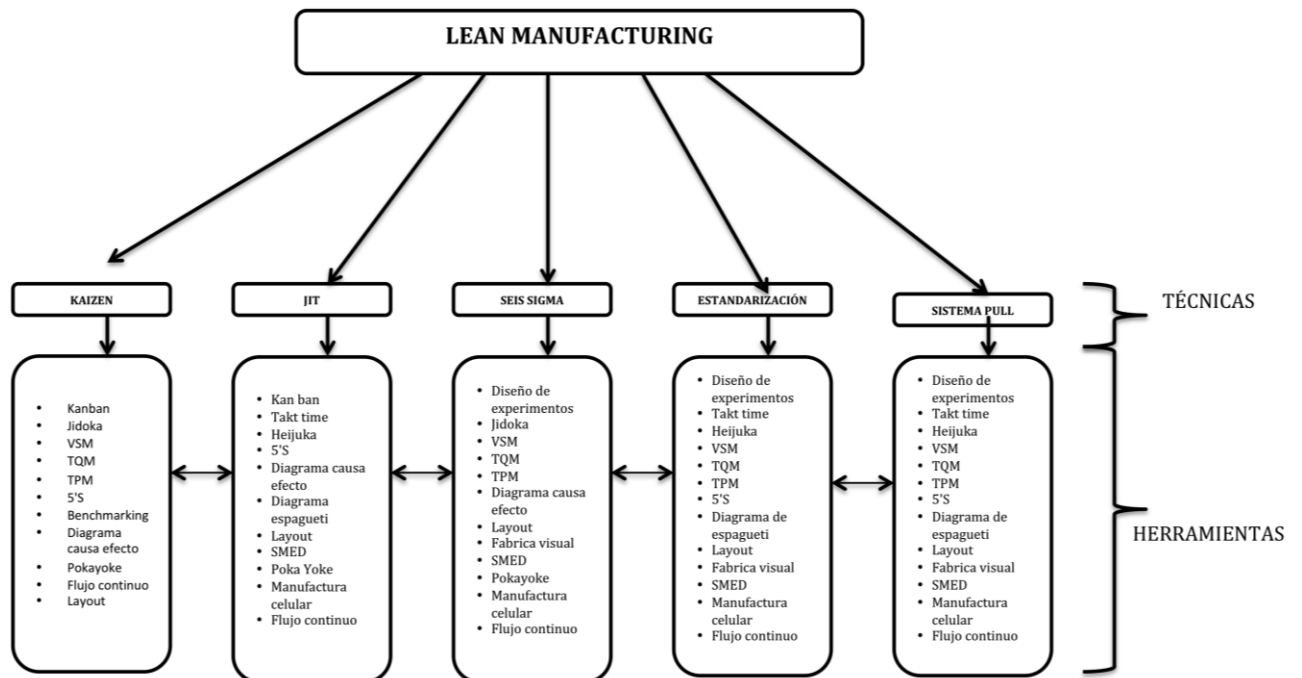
LEAN MANUFACTURING

KAIZEN

JIT

SEIS SIGMA

ESTANDARIZACIÓN

SISTEMA PULL

TÉCNICAS

HERRAMIENTAS

- Kanban
- Jidoka
- VSM
- TQM
- TPM
- 5'S
- Benchmarking
- Diagrama causa efecto
- Pokayoke
- Flujo continuo
- Layout

- Kan ban
- Takt time
- Heijuka
- 5'S
- Diagrama causa efecto
- Diagrama espagueti
- Layout
- SMED
- Poka Yoke
- Manufactura celular
- Flujo continuo

- Diseño de experimentos
- Jidoka
- VSM
- TQM
- TPM
- Diagrama causa efecto
- Layout
- Fabrica visual
- SMED
- Pokayoke
- Manufactura celular
- Flujo continuo

- Diseño de experimentos
- Takt time
- Heijuka
- VSM
- TQM
- TPM
- 5'S
- Diagrama de espagueti
- Layout
- Fabrica visual
- SMED
- Manufactura celular
- Flujo continuo

- Diseño de experimentos
- Takt time
- Heijuka
- VSM
- TQM
- TPM
- 5'S
- Diagrama de espagueti
- Layout
- Fabrica visual
- SMED
- Manufactura celular
- Flujo continuo